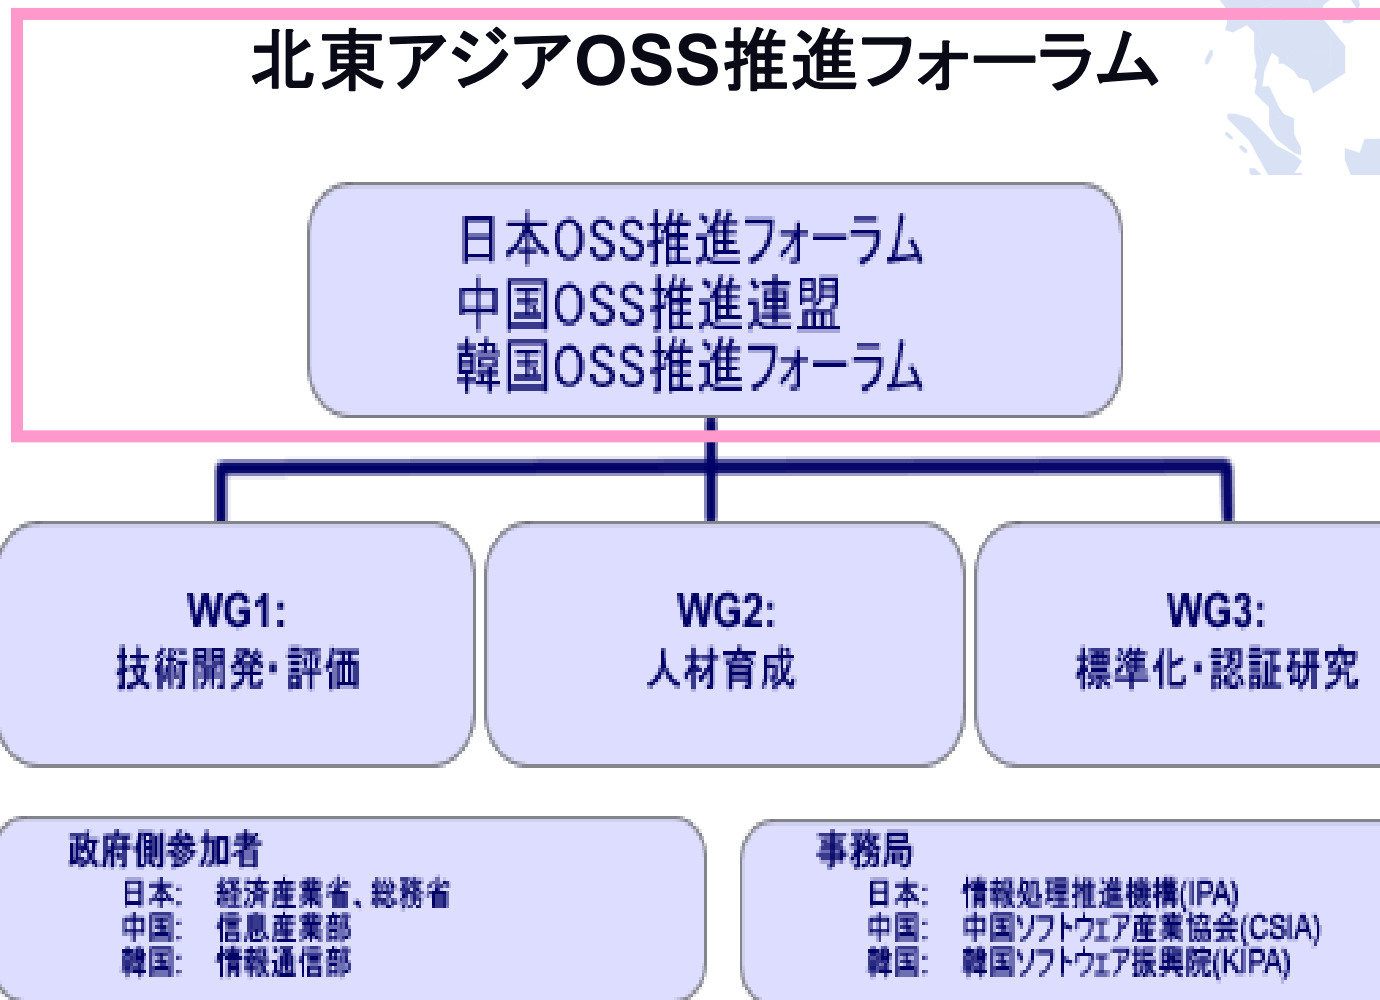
北東アジアOSS推進フォーラム

日本OSS推進フォーラム
中国OSS推進連盟
韓国OSS推進フォーラム

WG1:
技術開発・評価

WG2:
人材育成

WG3:
標準化・認証研究

政府側参加者
日本: 経済産業省、総務省
中国: 信息産業部
韓国: 情報通信部

事務局
日本: 情報処理推進機構(IPA)
中国: 中国ソフトウェア産業協会(CSIA)
韓国: 韓国ソフトウェア振興院(KIPA)